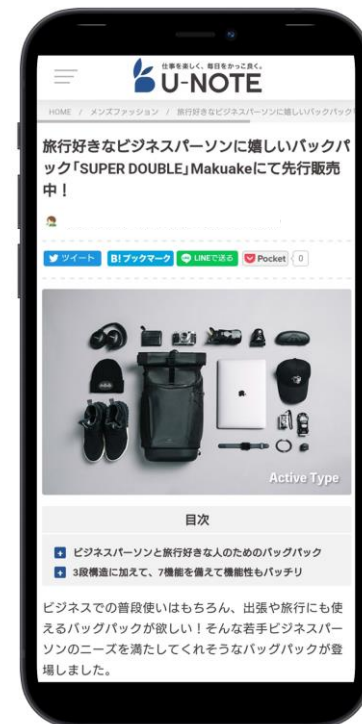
仕事を楽しく、毎日をかっこ良く。
U-NOTE

HOME / メンズファッション / 旅行好きなビジネスパーソンに嬉しいバックパック

旅行好きなビジネスパーソンに嬉しいバックパック「SUPER DOUBLE」Makuakeにて先行販売中！

ツイート B! ブックマーク LINEで送る Pocket 0

Active Type

目次

ビジネスパーソンと旅行好きな人のためのバッグパック
3段構造に加えて、7機能を備えて機能性もバッチリ

ビジネスでの普段使いはもちろん、出張や旅行にも使えるバッグパックが欲しい！そんな若手ビジネスパーソンのニーズを満たしてくれそうなバッグパックが登場しました。